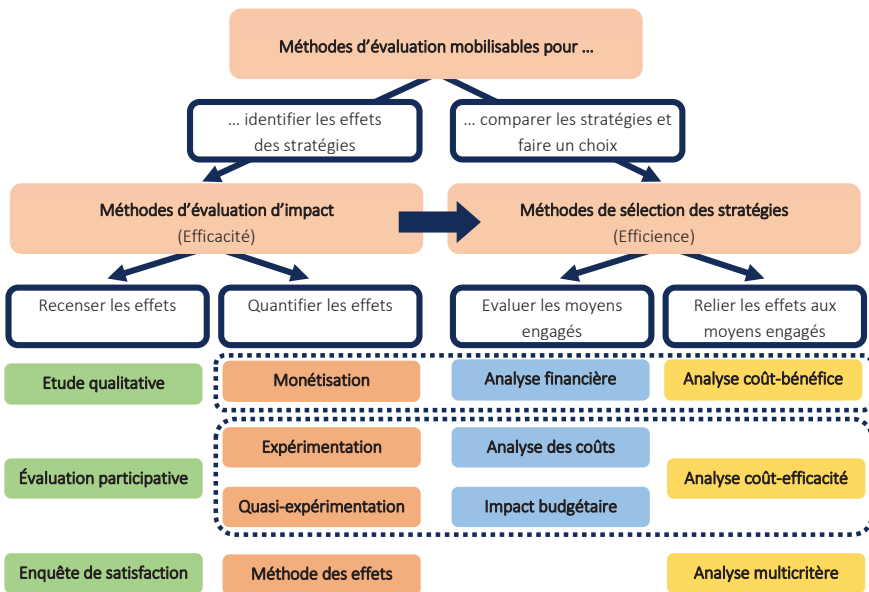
Méthodes d'évaluation mobilisables pour …

… identifier les effets des stratégies

… comparer les stratégies et faire un choix

Méthodes d'évaluation d'impact
(Efficacité)

Méthodes de sélection des stratégies
(Efficience)

Recenser les effets

Quantifier les effets

Evaluer les moyens engagés

Relier les effets aux moyens engagés

Etude qualitative

Monétisation

Analyse financière

Analyse coût-bénéfice

Évaluation participative

Expérimentation

Quasi-expérimentation

Analyse des coûts

Impact budgétaire

Analyse coût-efficacité

Enquête de satisfaction

Méthode des effets

Analyse multicritère